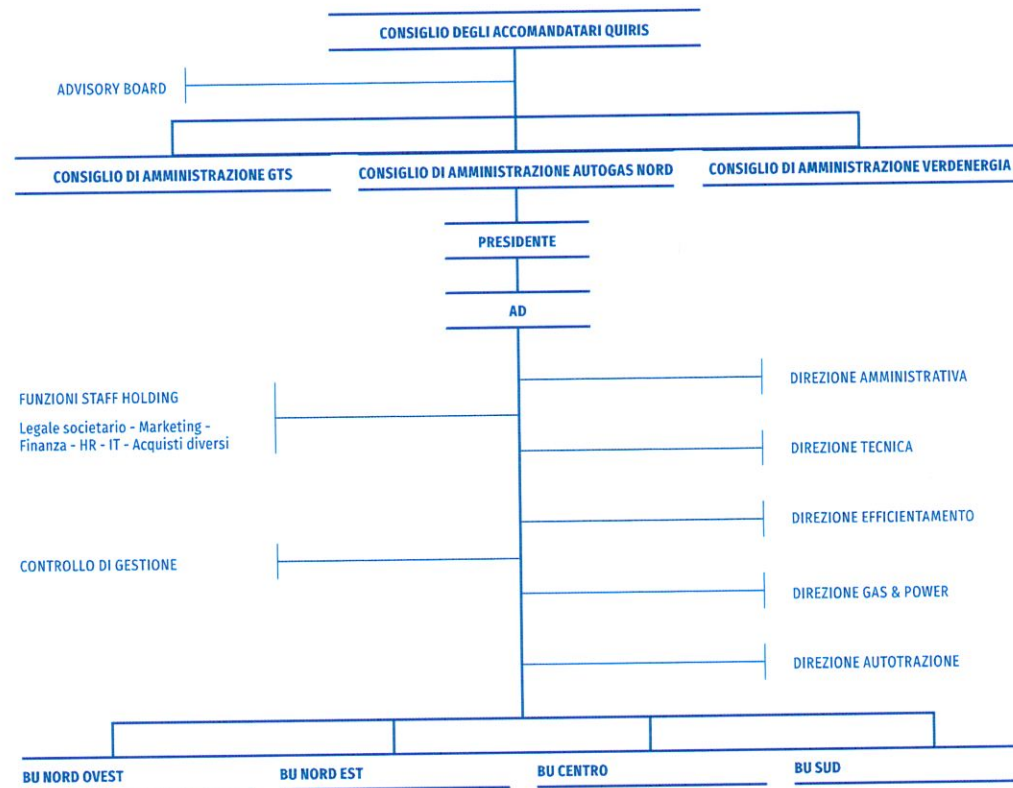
CONSIGLIO DEGLI ACCOMANDATARI QUIRIS

ADVISORY BOARD

CONSIGLIO DI AMMINISTRAZIONE GTS

CONSIGLIO DI AMMINISTRAZIONE AUTOGAS NORD

CONSIGLIO DI AMMINISTRAZIONE VERDENERGIA

PRESIDENTE

AD

FUNZIONI STAFF HOLDING

Legale societario - Marketing - Finanza - HR - IT - Acquisti diversi

CONTROLLO DI GESTIONE

DIREZIONE AMMINISTRATIVA

DIREZIONE TECNICA

DIREZIONE EFFICIENTAMENTO

DIREZIONE GAS & POWER

DIREZIONE AUTOTRAZIONE

BU NORD OVEST

BU NORD EST

BU CENTRO

BU SUD